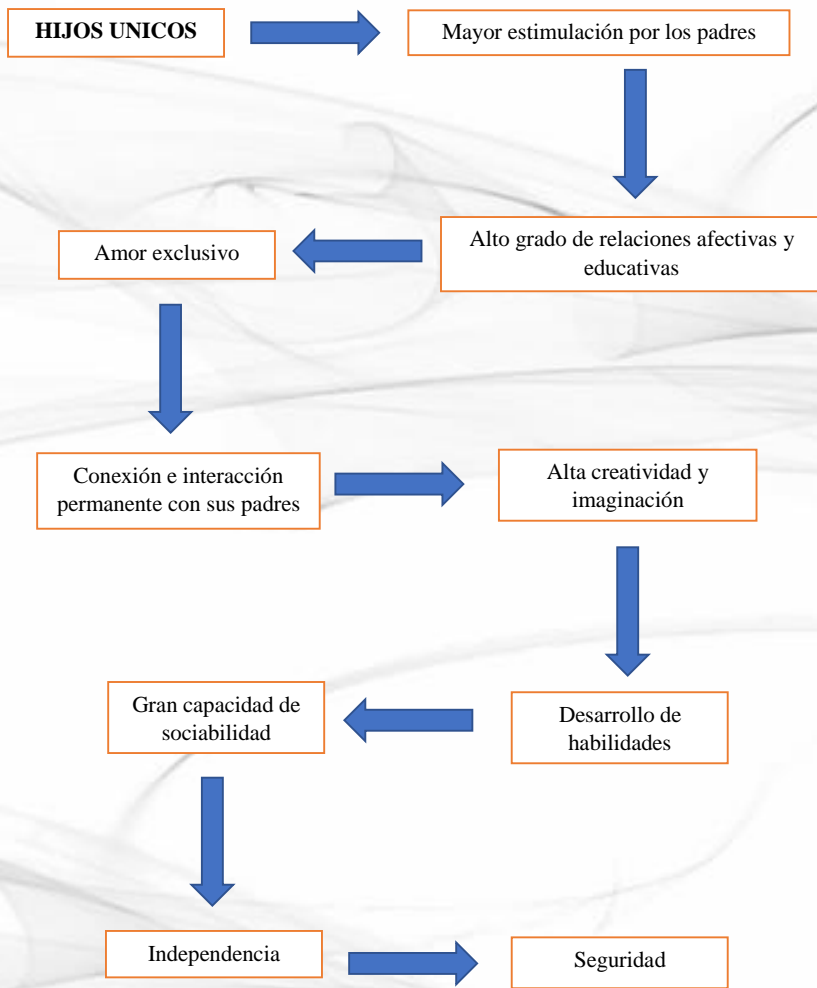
**HIJOS UNICOS**

Mayor estimulación por los padres

Alto grado de relaciones afectivas y educativas

Amor exclusivo

Conexión e interacción permanente con sus padres

Alta creatividad y imaginación

Desarrollo de habilidades

Gran capacidad de sociabilidad

Independencia

Seguridad